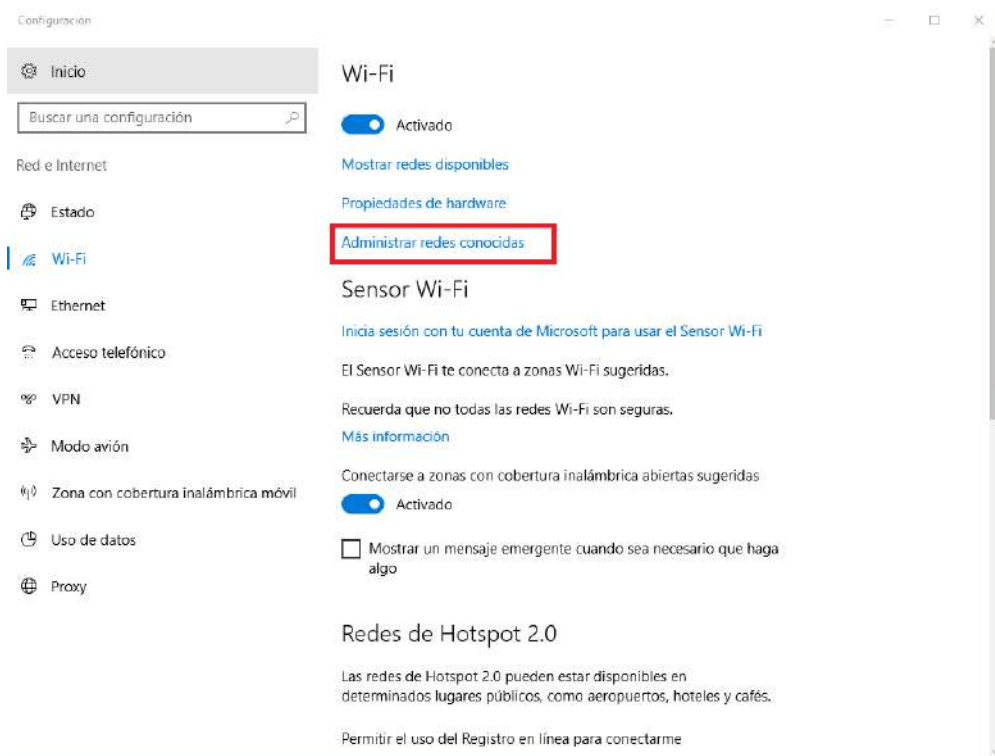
Configuración

Inicio

Buscar una configuración

Red e Internet

Estado

Wi-Fi

Ethernet

Acceso telefónico

VPN

Modo avión

Zona con cobertura inalámbrica móvil

Uso de datos

Proxy

Wi-Fi

Activado

Mostrar redes disponibles

Propiedades de hardware

Administrar redes conocidas

Sensor Wi-Fi

Inicia sesión con tu cuenta de Microsoft para usar el Sensor Wi-Fi

El Sensor Wi-Fi te conecta a zonas Wi-Fi sugeridas.

Recuerda que no todas las redes Wi-Fi son seguras.

Más información

Conectarse a zonas con cobertura inalámbrica abiertas sugeridas

Activado

Mostrar un mensaje emergente cuando sea necesario que haga algo

Redes de Hotspot 2.0

Las redes de Hotspot 2.0 pueden estar disponibles en determinados lugares públicos, como aeropuertos, hoteles y cafés.

Permitir el uso del Registro en línea para conectarme